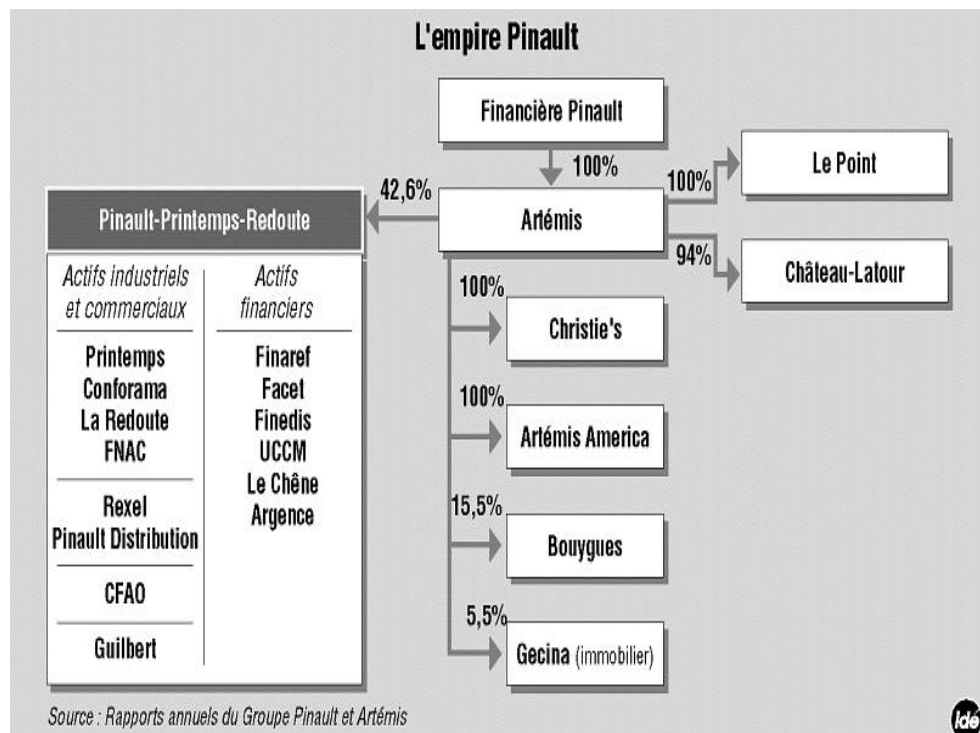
L'empire Pinault

Financière Pinault

100%

Artémis

100%

Le Point

94%

Château-Latour

42,6%

Pinault-Printemps-Redoute

Actifs industriels et commerciaux

Printemps
Conforama
La Redoute
FNAC

Rexel
Pinault Distribution

CFAO

Guilbert

Actifs financiers

Finaref
Facet
Finedis
UCCM
Le Chêne
Argence

100%

Christie's

100%

Artémis America

15,5%

Bouygues

5,5%

Gecina (immobilier)

Source : Rapports annuels du Groupe Pinault et Artémis

idé